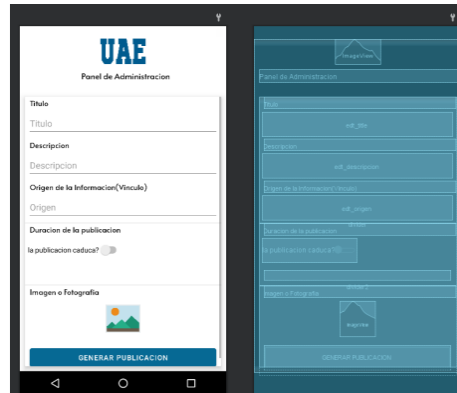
UAE
Panel de Administracion

Titulo
Titulo

Descripcion
Descripcion

Origen de la Informacion(Vinculo)
Origen

Duracion de la publicacion
la publicacion caduca?

Imagen o Fotografia

GENERAR PUBLICACION

ImageView
Panel de Administracion
Titulo
edt_title
Descripcion
edt_descripcion
Origen de la Informacion(Vinculo)
edt_origen
Duracion de la publicacion
la publicacion caduca?
Imagen o Fotografia
exprolex
GENERAR PUBLICACION